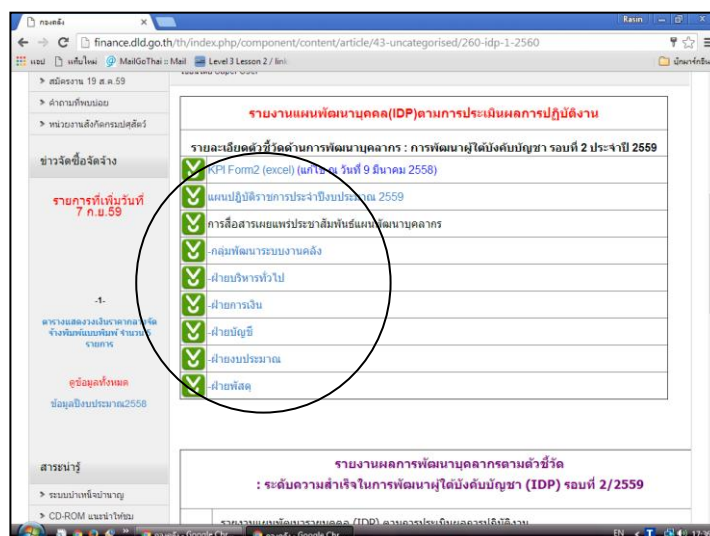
กองคลัง ×

Rasin

finance.dld.go.th/th/index.php/component/content/article/43-uncategorised/260-idp-1-2560

แอป แท็บใหม่ MailGoThai :: Mail Level 3 Lesson 2 / link บุ๊กมาร์กอื่นๆ

สมัครงาน 19 ส.ค.59

คำถามที่พบบ่อย

หน่วยงานสังกัดกรมปศุสัตว์

ข่าวจัดซื้อจัดจ้าง

รายการที่เพิ่มวันที่ 7 ก.ย.59

-1-

ตารางแสดงวงเงินราคากลางจัดจ้างพิมพ์แบบพิมพ์ จำนวน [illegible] รายการ

ดูข้อมูลทั้งหมด

ข้อมูลปีงบประมาณ2558

สาระน่ารู้

ระบบบำเหน็จบำนาญ

CD-ROM แนะนำวิธีรม

รายงานแผนพัฒนาบุคคล(IDP)ตามการประเมินผลการปฏิบัติงาน

รายละเอียดตัวชี้วัดด้านการพัฒนาบุคลากร : การพัฒนาผู้ใต้บังคับบัญชา รอบที่ 2 ประจำปี 2559

KPI Form2 (excel) (แก้ไข ณ วันที่ 9 มีนาคม 2558)

แผนปฏิบัติราชการประจำปีงบประมาณ 2559

การสื่อสารเผยแพร่ประชาสัมพันธ์แผนพัฒนาบุคลากร

-กลุ่มพัฒนาระบบงานคลัง

-ฝ่ายบริหารทั่วไป

-ฝ่ายการเงิน

-ฝ่ายบัญชี

-ฝ่ายงบประมาณ

-ฝ่ายพัสดุ

รายงานผลการพัฒนาบุคลากรตามตัวชี้วัด
: ระดับความสำเร็จในการพัฒนาผู้ใต้บังคับบัญชา (IDP) รอบที่ 2/2559

รายงานแผนพัฒนารายบุคคล (IDP) ตามการประเมินผลการปฏิบัติงาน

กองคลัง - Google Chr... กองคลัง - Google Chr... EN 12:3